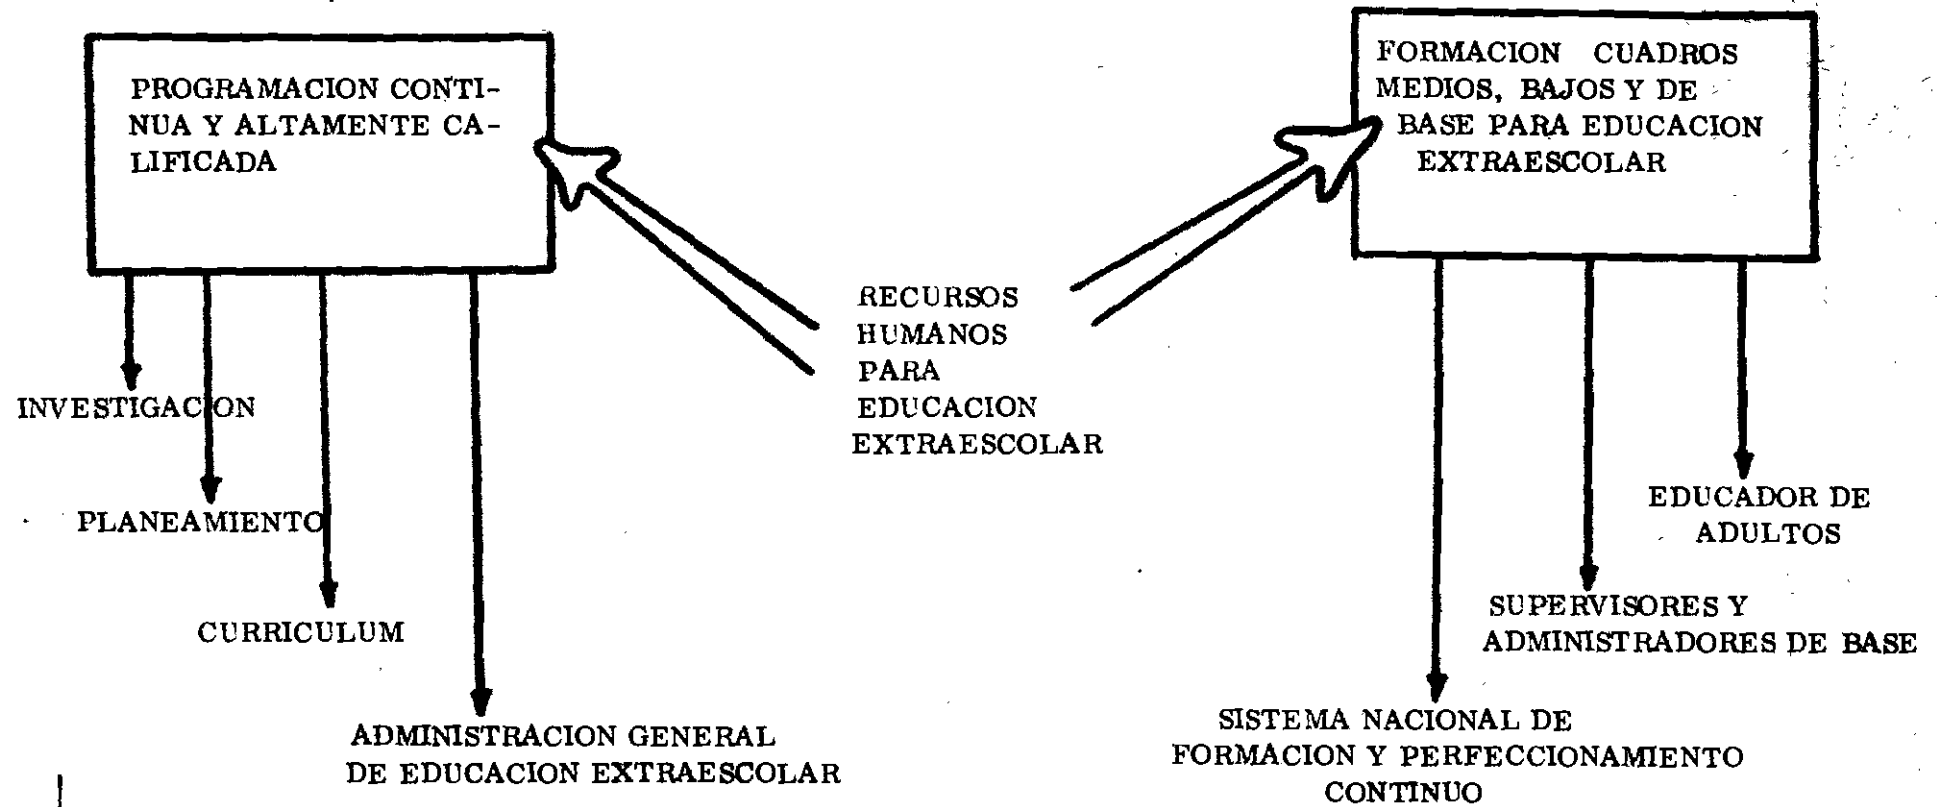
PROGRAMACION CONTINUA Y ALTAMENTE CALIFICADA

FORMACION CUADROS MEDIOS, BAJOS Y DE BASE PARA EDUCACION EXTRAESCOLAR

RECURSOS HUMANOS PARA EDUCACION EXTRAESCOLAR

INVESTIGACION

PLANEAMIENTO

CURRICULUM

ADMINISTRACION GENERAL DE EDUCACION EXTRAESCOLAR

EDUCADOR DE ADULTOS

SUPERVISORES Y ADMINISTRADORES DE BASE

SISTEMA NACIONAL DE FORMACION Y PERFECCIONAMIENTO CONTINUO